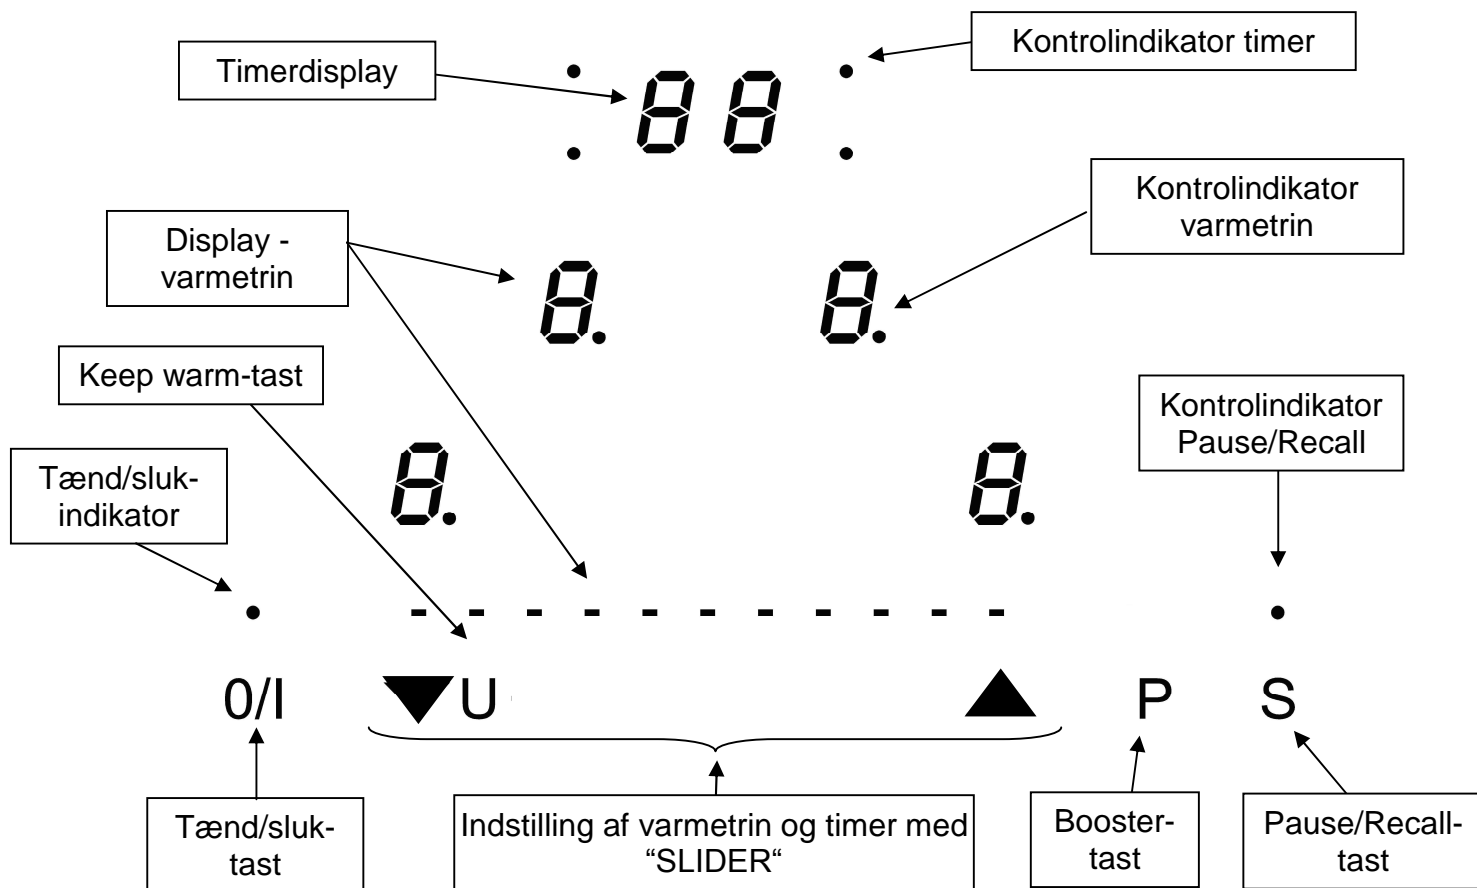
Timerdisplay

88

Kontrolindikator timer

Display - varmetrin

8.

8.

Kontrolindikator varmetrin

Keep warm-tast

8.

8.

Kontrolindikator Pause/Recall

Tænd/sluk-indikator

0/I

▼U

▲

P

S

Tænd/sluk-tast

Indstilling af varmetrin og timer med “SLIDER“

Booster-tast

Pause/Recall-tast